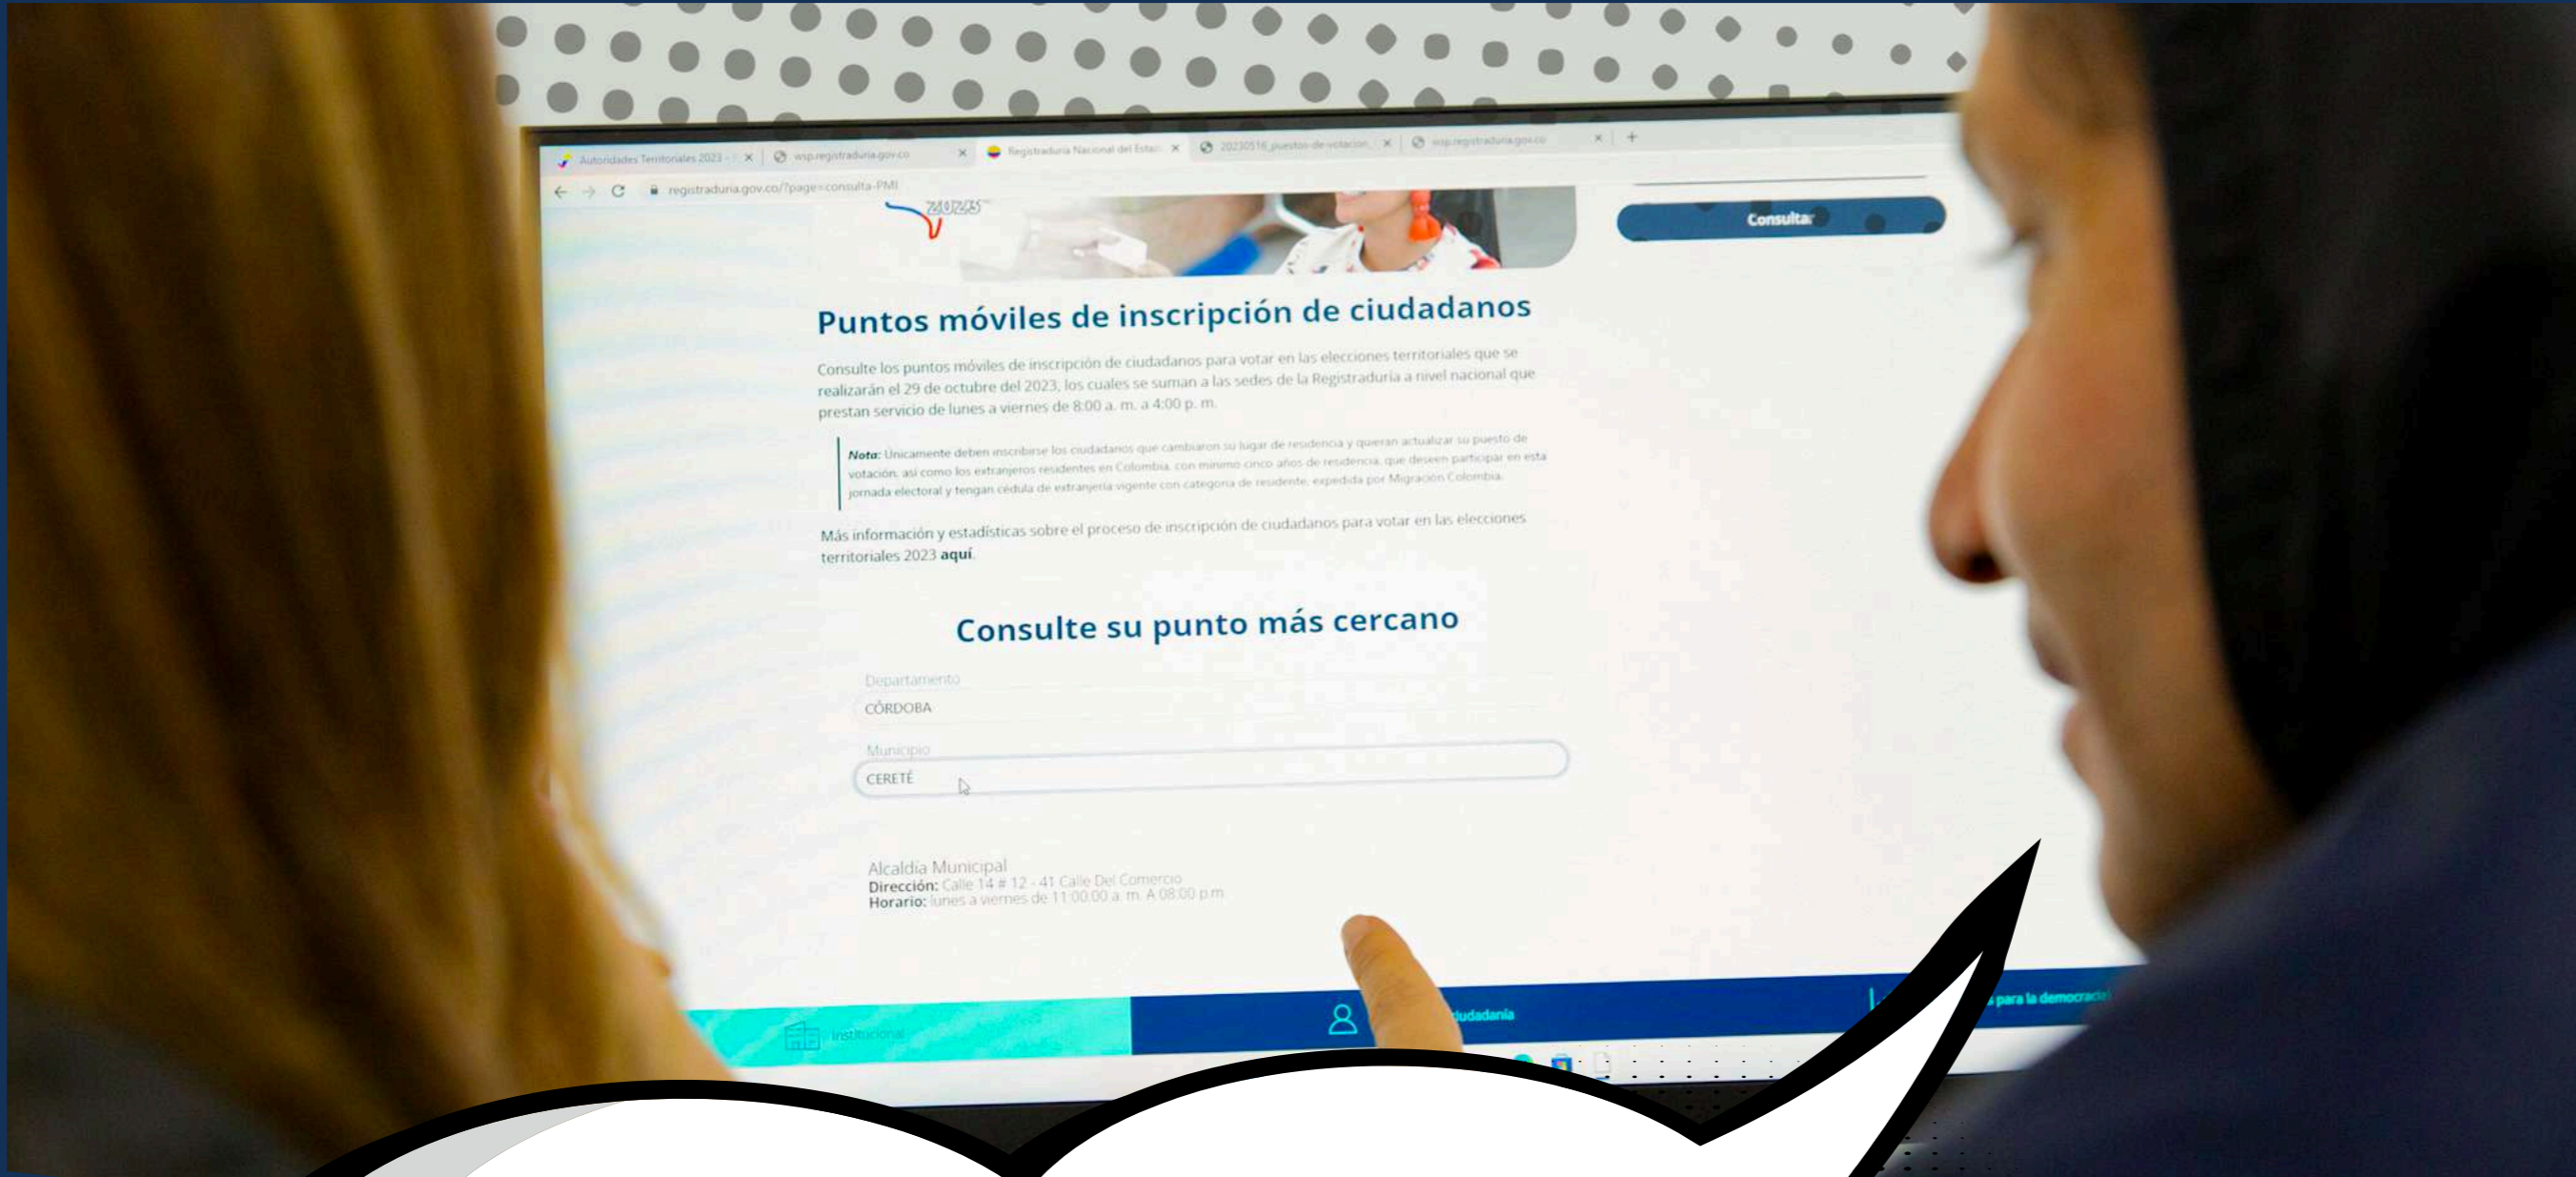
Autoridades Territoriales 2023 | wsp.registraduria.gov.co | Registraduría Nacional del Estad | 20230516_puestos-de-votacion | wsp.registraduria.gov.co

registraduria.gov.co/?page=consulta-PMI

2023

Consulta

Puntos móviles de inscripción de ciudadanos

Consulte los puntos móviles de inscripción de ciudadanos para votar en las elecciones territoriales que se realizarán el 29 de octubre del 2023, los cuales se suman a las sedes de la Registraduría a nivel nacional que prestan servicio de lunes a viernes de 8:00 a. m. a 4:00 p. m.

Nota: Únicamente deben inscribirse los ciudadanos que cambiaron su lugar de residencia y quieran actualizar su puesto de votación, así como los extranjeros residentes en Colombia, con mínimo cinco años de residencia, que deseen participar en esta jornada electoral y tengan cédula de extranjería vigente con categoría de residente, expedida por Migración Colombia.

Más información y estadísticas sobre el proceso de inscripción de ciudadanos para votar en las elecciones territoriales 2023 aquí.

Consulte su punto más cercano

Departamento
CÓRDOBA

Municipio
CERETÉ

Alcaldía Municipal
Dirección: Calle 14 # 12 - 41 Calle Del Comercio
Horario: lunes a viernes de 11:00:00 a. m. A 08:00 p.m

Institucional

Ciudadanía

para la democracia